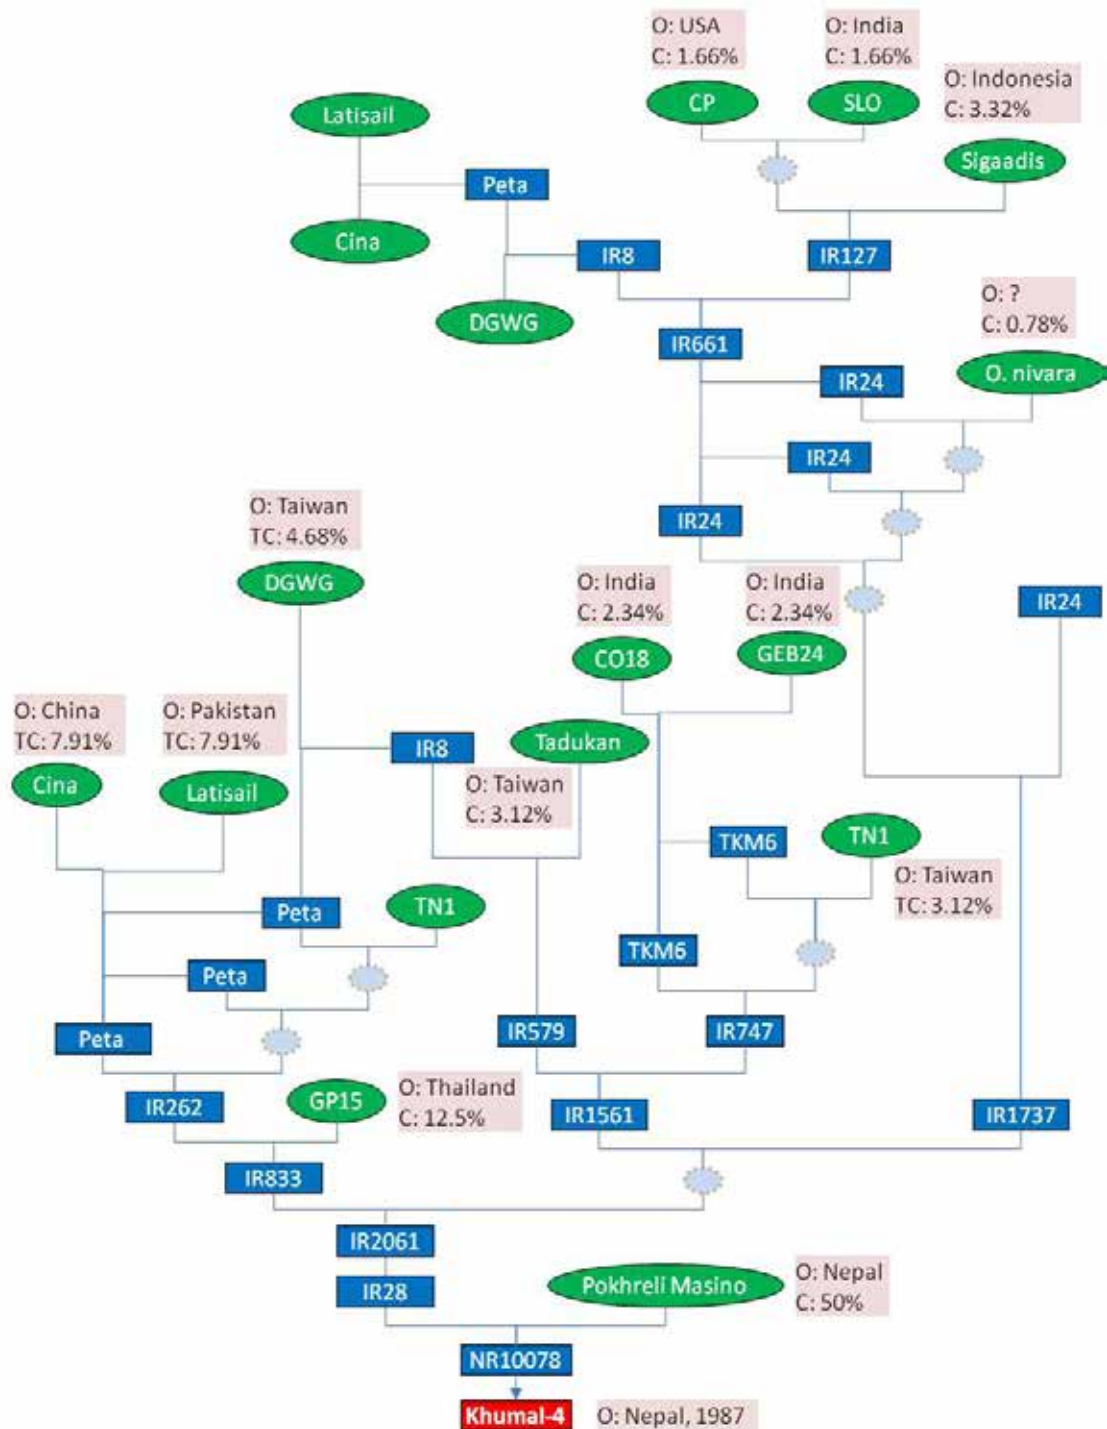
O: USA
C: 1.66%

O: India
C: 1.66%

O: Indonesia
C: 3.32%

Latisail

CP

SLO

Sigaadis

Peta

Cina

IR8

IR127

DGWG

O: ?
C: 0.78%

IR661

IR24

O. nivara

IR24

O: Taiwan
TC: 4.68%

IR24

DGWG

O: India
C: 2.34%

O: India
C: 2.34%

IR24

CO18

GEB24

O: China
TC: 7.91%

O: Pakistan
TC: 7.91%

IR8

Tadukan

Cina

Latisail

O: Taiwan
C: 3.12%

TKM6

TN1

O: Taiwan
TC: 3.12%

Peta

TN1

TKM6

Peta

Peta

IR579

IR747

IR262

GP15

O: Thailand
C: 12.5%

IR1561

IR1737

IR833

IR2061

IR28

Pokhreli Masino

O: Nepal
C: 50%

NR10078

Khumal-4

O: Nepal, 1987